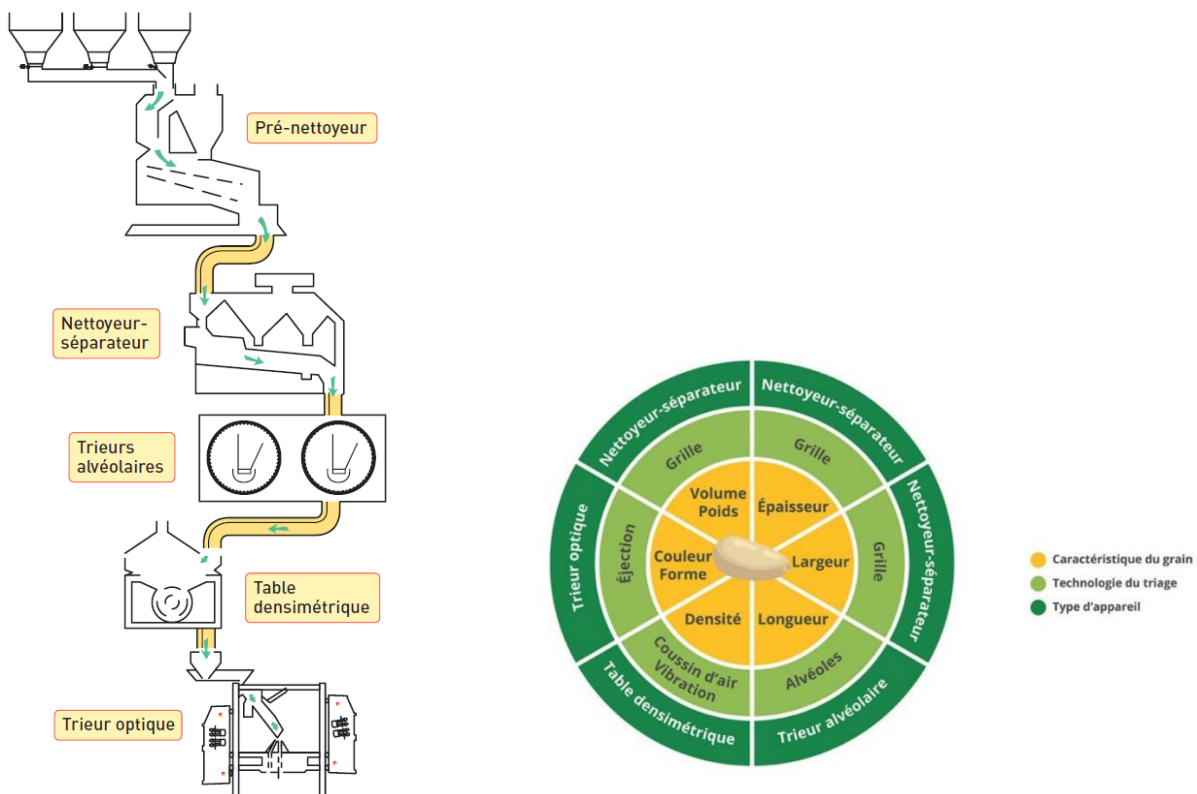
Pré-nettoyeur

Nettoyeur-séparateur

Trieurs alvéolaires

Table densimétrique

Trieur optique

Nettoyeur-séparateur
Nettoyeur-séparateur
Nettoyeur-séparateur
Trieur alvéolaire
Table densimétrique
Trieur optique

Grille
Grille
Grille
Alvéoles
Coussin d'air Vibration
Éjection

Volume Poids
Épaisseur
Largeur
Longueur
Densité
Couleur Forme

Caractéristique du grain
Technologie du triage
Type d'appareil